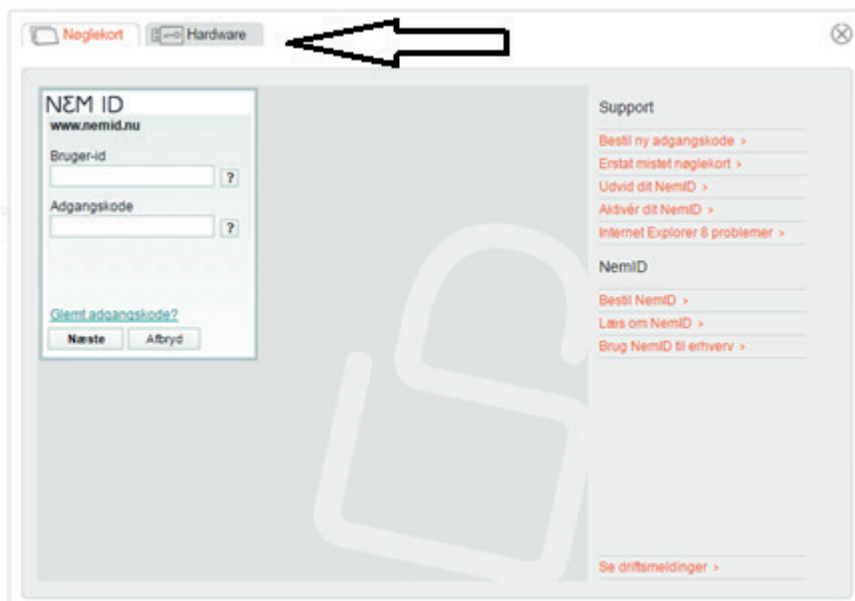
Nøglekort Hardware

NEM ID
www.nemid.nu
Bruger-id
?
Adgangskode
?
Glemt adgangskode?
Næste Afbryd

Support
Bestil ny adgangskode >
Erstat mistet nøglekort >
Udvid dit NemID >
Aktivér dit NemID >
Internet Explorer 8 problemer >

NemID
Bestil NemID >
Læs om NemID >
Brug NemID til erhverv >

Se driftsmeldinger >